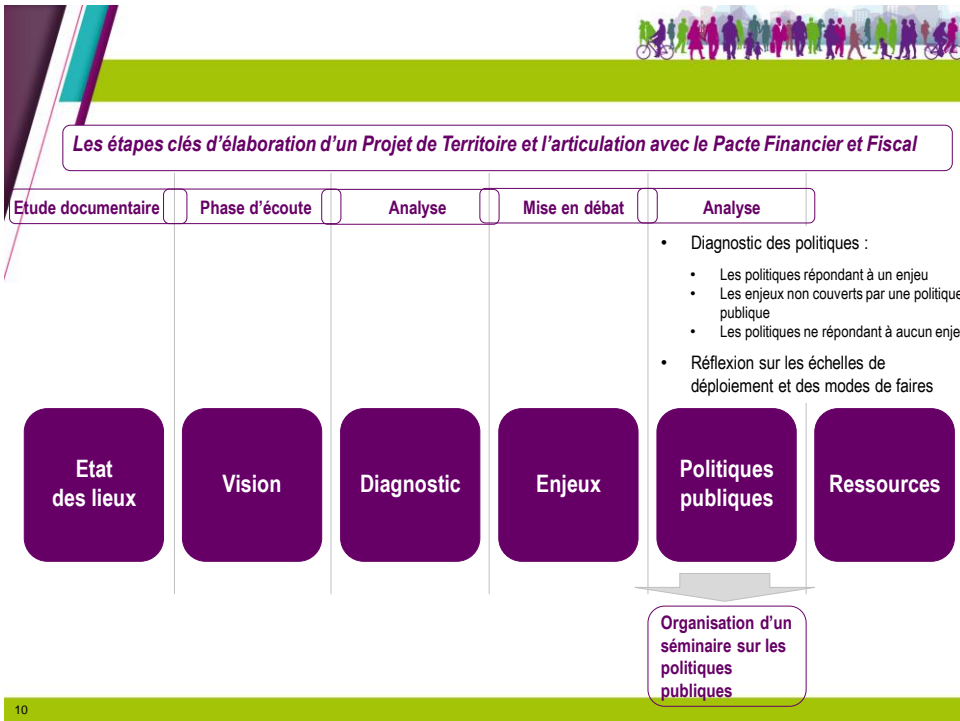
Les étapes clés d'élaboration d'un Projet de Territoire et l'articulation avec le Pacte Financier et Fiscal

Etude documentaire

Phase d'écoute

Analyse

Mise en débat

Analyse

• Diagnostic des politiques :

• Les politiques répondant à un enjeu
• Les enjeux non couverts par une politique publique
• Les politiques ne répondant à aucun enje

• Réflexion sur les échelles de déploiement et des modes de faires

Etat des lieux

Vision

Diagnostic

Enjeux

Politiques publiques

Ressources

Organisation d'un séminaire sur les politiques publiques

10